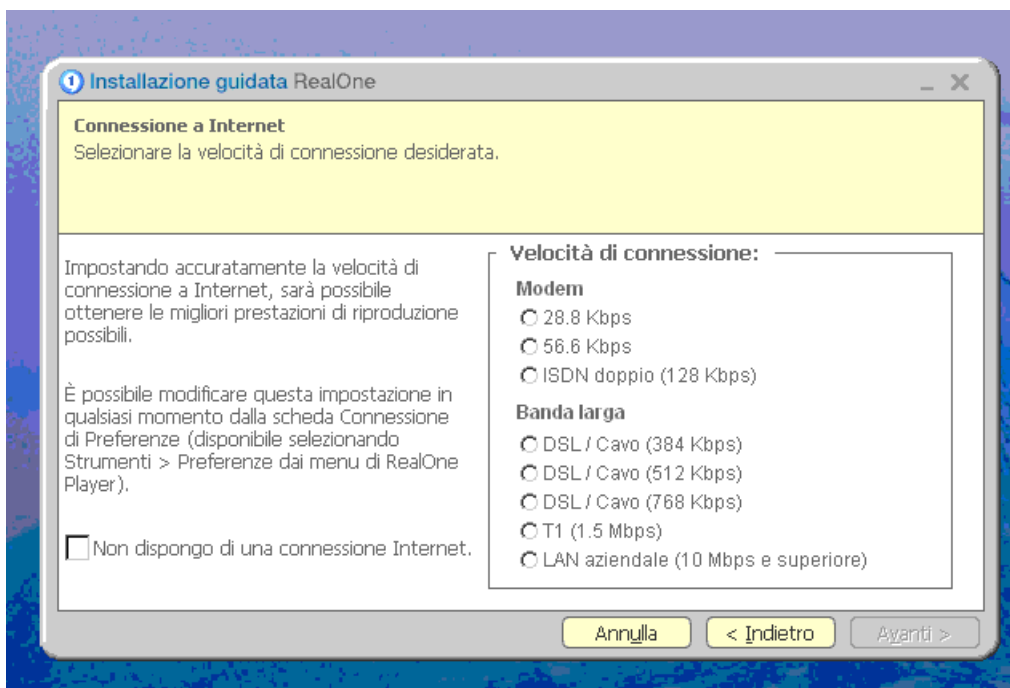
Installazione guidata RealOne

Connessione a Internet
Selezionare la velocità di connessione desiderata.

Impostando accuratamente la velocità di connessione a Internet, sarà possibile ottenere le migliori prestazioni di riproduzione possibili.

È possibile modificare questa impostazione in qualsiasi momento dalla scheda Connessione di Preferenze (disponibile selezionando Strumenti > Preferenze dai menu di RealOne Player).

Non dispongo di una connessione Internet.

Velocità di connessione:
Modem
28.8 Kbps
56.6 Kbps
ISDN doppio (128 Kbps)
Banda larga
DSL / Cavo (384 Kbps)
DSL / Cavo (512 Kbps)
DSL / Cavo (768 Kbps)
T1 (1.5 Mbps)
LAN aziendale (10 Mbps e superiore)

Annulla
< Indietro
Avanti >